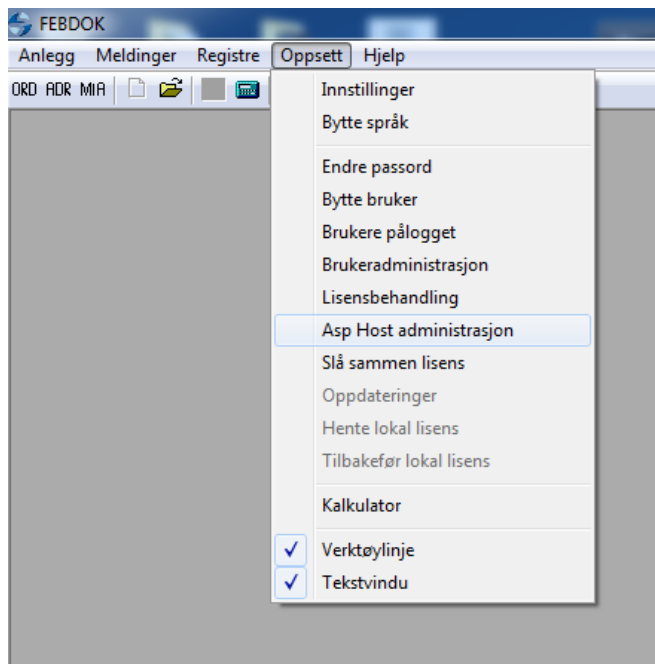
FEBDOK

Anlegg Meldinger Registre Oppsett Hjelp

ORD ADR MIA

Innstillinger
Bytte språk

Endre passord
Bytte bruker
Brukere pålogget
Brukeradministrasjon
Lisensbehandling
Asp Host administrasjon
Slå sammen lisens
Oppdateringer
Hente lokal lisens
Tilbakefør lokal lisens

Kalkulator

✓ Verktøylinje
✓ Tekstvindu